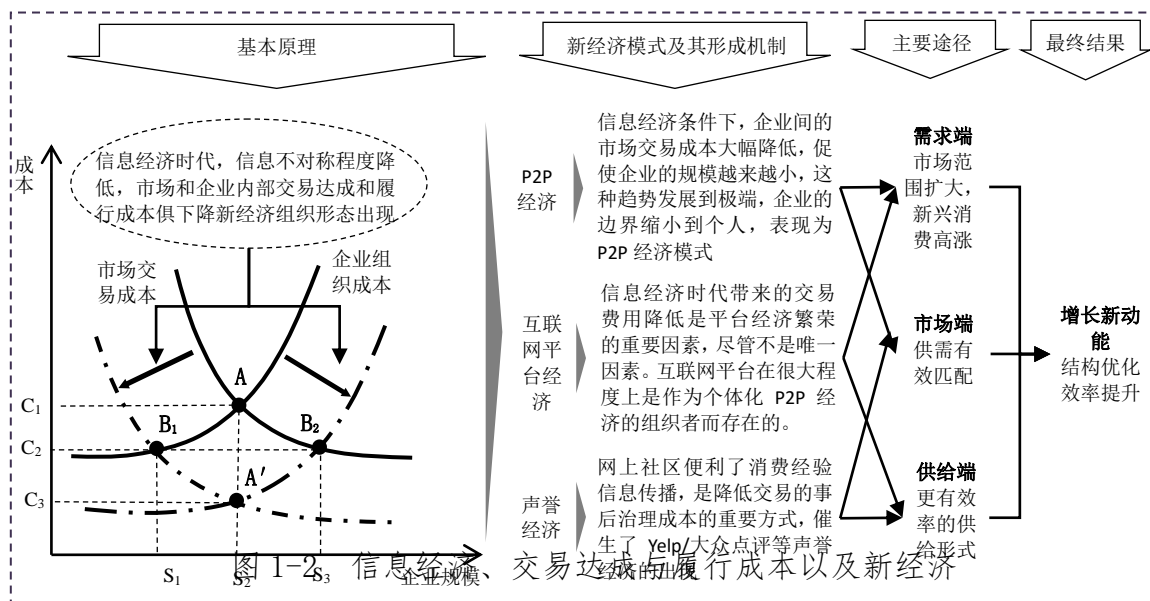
基本原理

新经济模式及其形成机制

主要途径

最终结果

成本

信息经济时代，信息不对称程度降低，市场和企业内部交易达成和履行成本俱下降新经济组织形态出现

市场交易成本

企业组织成本

A

$C_1$

$B_1$

$B_2$

$C_2$

A′

$C_3$

$S_1$

$S_2$

$S_3$

企业规模

P2P经济

信息经济条件下，企业间的市场交易成本大幅降低，促使企业的规模越来越小，这种趋势发展到极端，企业的边界缩小到个人，表现为P2P经济模式

互联网平台经济

信息经济时代带来的交易费用降低是平台经济繁荣的重要因素，尽管不是唯一因素。互联网平台在很大程度上是作为个体化 P2P 经济的组织者而存在的。

声誉经济

网上社区便利了消费经验信息传播，是降低交易的事后治理成本的重要方式，催生了 Yelp/大众点评等声誉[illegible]

需求端
市场范围扩大，新兴消费高涨

市场端
供需有效匹配

供给端
更有效率的供给形式

增长新动能
结构优化
效率提升

图 1-2 信息经济、交易达成与履行成本以及新经济